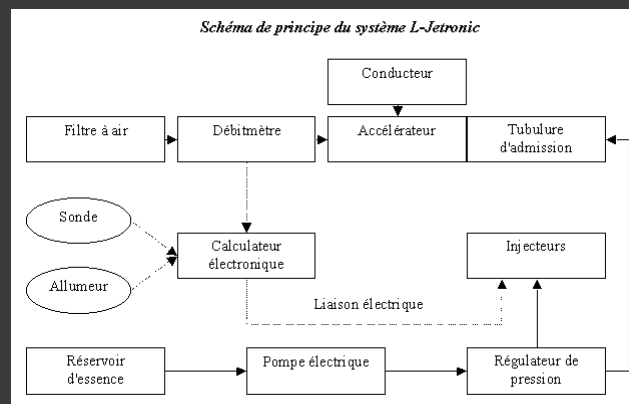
Schéma de principe du système L-Jetronic

Conducteur

Filtre à air

Débitmètre

Accélérateur

Tubulure d'admission

Sonde

Allumeur

Calculateur électronique

Injecteurs

Liaison électrique

Réservoir d'essence

Pompe électrique

Régulateur de pression